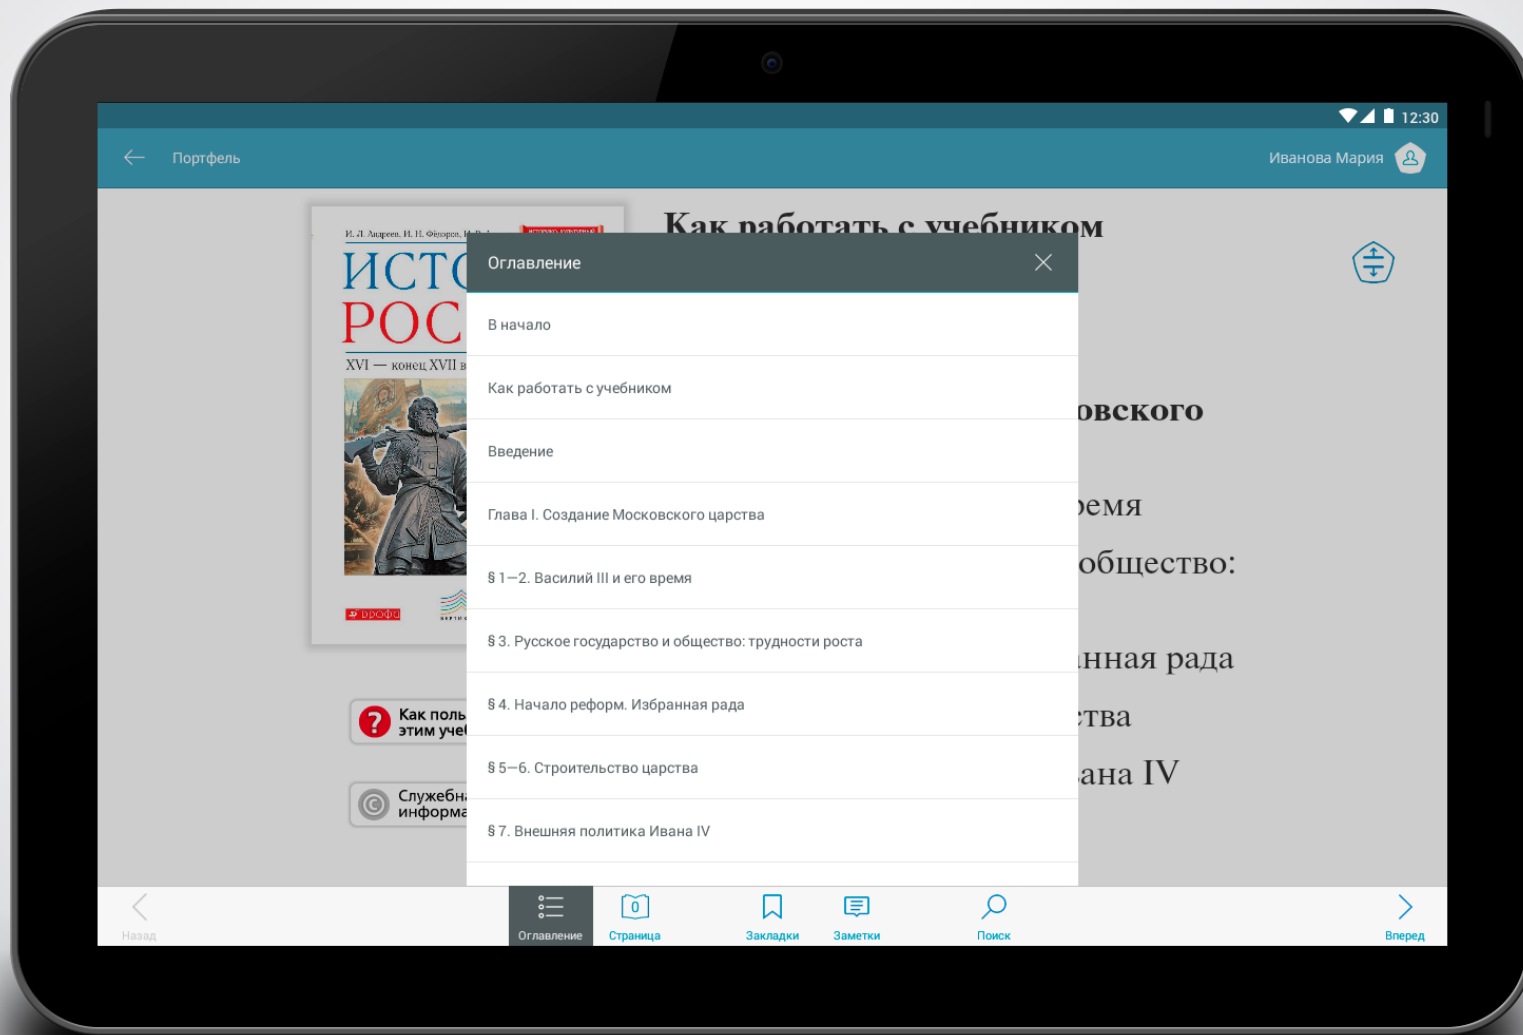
12:30

Портфель

Иванова Мария

И. Л. Андреев, И. Н. Фёдоров, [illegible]

ИСТО
РОС

XVI — конец XVII в

ДРОФА

Как работать с учебником

Как поль
этим уче

Служебн
информа

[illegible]овского

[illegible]емя

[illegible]общество:

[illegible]нная рада

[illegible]ства

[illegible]ана IV

Оглавление

В начало

Как работать с учебником

Введение

Глава I. Создание Московского царства

§ 1—2. Василий III и его время

§ 3. Русское государство и общество: трудности роста

§ 4. Начало реформ. Избранная рада

§ 5—6. Строительство царства

§ 7. Внешняя политика Ивана IV

Назад

Оглавление

0
Страница

Закладки

Заметки

Поиск

Вперед